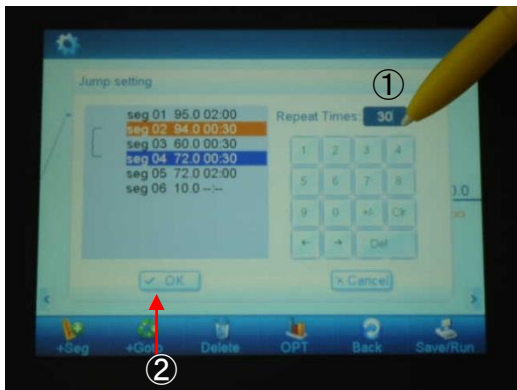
Jump setting

seg 01 95.0 02:00
seg 02 94.0 00:30
seg 03 60.0 00:30
seg 04 72.0 00:30
seg 05 72.0 02:00
seg 06 10.0 --:--

Repeat Times: 30

①

| 1 | 2 | 3 | 4 |
|---|---|---|---|
| 5 | 6 | 7 | 8 |
| 9 | 0 | +/- | Clr |
| ← | → | Del | |

✓ OK

× Cancel

②

+Seg +Goto Delete OPT Back Save/Run